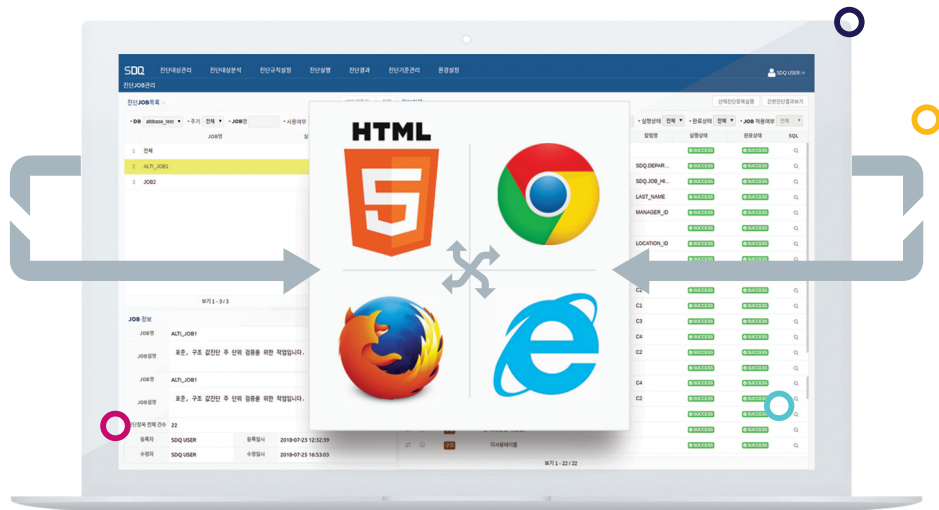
SDQ 진단대상관리 진단대상분석 진단규칙설정 진단실행 진단결과 진단기준관리 환경설정 SDQ USER

진단JOB관리

진단JOB목록

DB altibase_test 주기 전체 JOB명 사용여부

JOB명

1 전체

2 ALTI_JOB1

3 JOB2

보기 1 - 3 / 3

JOB 정보

JOB명 ALTI_JOB1

JOB설명 표준, 구조 검진단 주 단위 검증을 위한 작업입니다.

JOB명 ALTI_JOB1

JOB설명 표준, 구조 검진단 주 단위 검증을 위한 작업입니다.

진단항목 전체 건수 22

등록자 SDQ USER 등록일시 2018-07-23 12:32:39

수정자 SDQ USER 수정일시 2018-07-23 16:53:03

HTML

5

선택진단항목실행 전체진단결과보기

실행상태 전체 완료상태 전체 JOB 적용여부 전체

컬럼명 실행상태 완료상태 SQL

SDQ_DEPAR...

SDQ_JOB_HI...

LAST_NAME

MANAGER_ID

LOCATION_ID

C1

C1

C3

C4

C2

C4

C2

SUCCESS

17 미사용테이블

보기 1 - 22 / 22